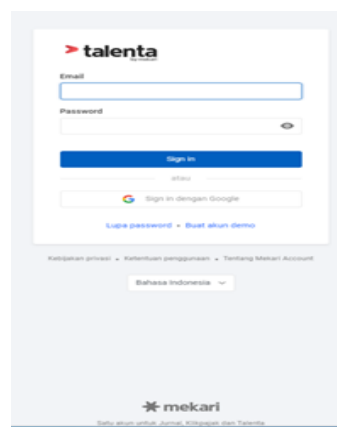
talenta
by mekari

Email

Password

Sign in

atau

Sign in dengan Google

Lupa password • Buat akun demo

Kebijakan privasi • Ketentuan penggunaan • Tentang Mekari Account

Bahasa Indonesia

mekari

Satu akun untuk Jurnal, Klikpajak dan Talenta